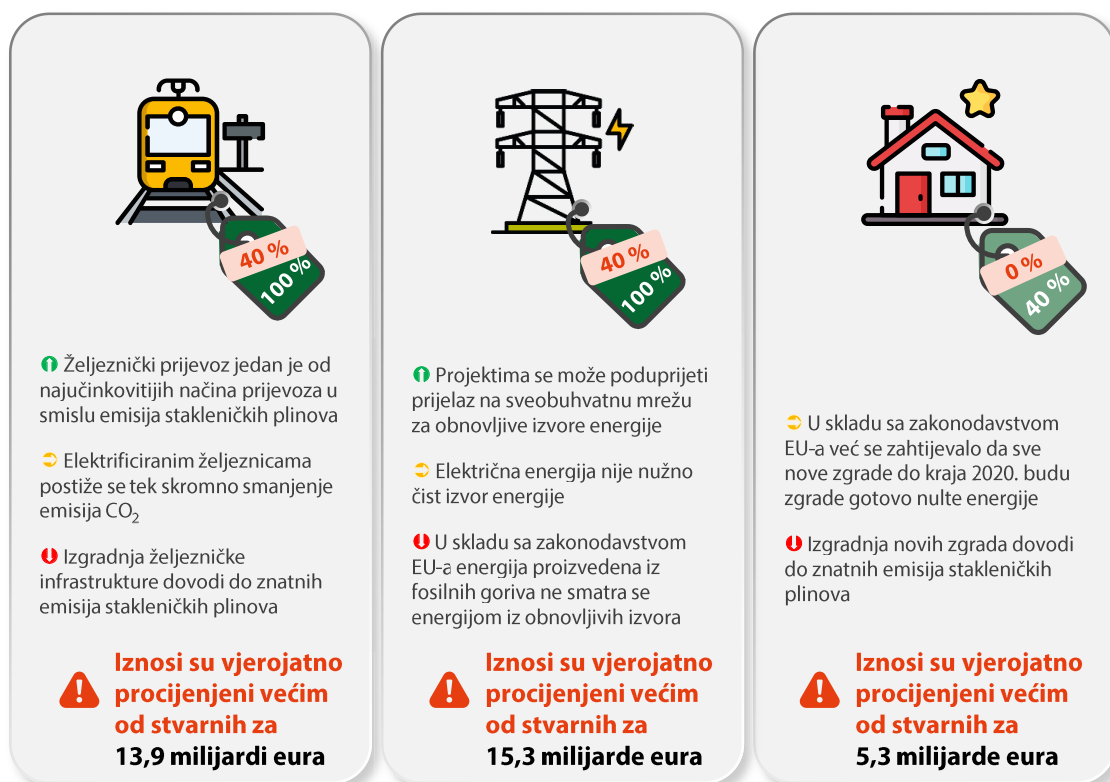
40 %
100 %

Željeznički prijevoz jedan je od najučinkovitijih načina prijevoza u smislu emisija stakleničkih plinova

Elektrificiranim željeznicama postiže se tek skromno smanjenje emisija $CO_2$

Izgradnja željezničke infrastrukture dovodi do znatnih emisija stakleničkih plinova

Iznosi su vjerojatno procijenjeni većim od stvarnih za
13,9 milijardi eura

40 %
100 %

Projektima se može poduprijeti prijelaz na sveobuhvatnu mrežu za obnovljive izvore energije

Električna energija nije nužno čist izvor energije

U skladu sa zakonodavstvom EU-a energija proizvedena iz fosilnih goriva ne smatra se energijom iz obnovljivih izvora

Iznosi su vjerojatno procijenjeni većim od stvarnih za
15,3 milijarde eura

0 %
40 %

U skladu sa zakonodavstvom EU-a već se zahtijevalo da sve nove zgrade do kraja 2020. budu zgrade gotovo nulte energije

Izgradnja novih zgrada dovodi do znatnih emisija stakleničkih plinova

Iznosi su vjerojatno procijenjeni većim od stvarnih za
5,3 milijarde eura